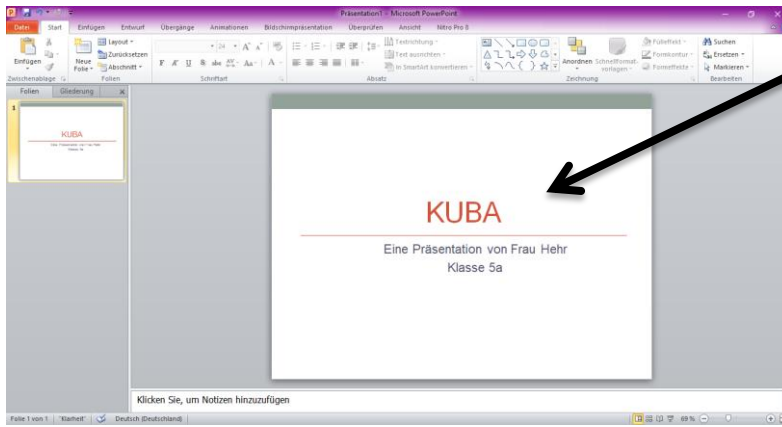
Präsentation1 - Microsoft PowerPoint

Datei Start Einfügen Entwurf Übergänge Animationen Bildschirmpräsentation Überprüfen Ansicht Nitro Pro 8

Einfügen Neue Folie Layout Zurücksetzen Abschnitt Zwischenablage Folien Schriftart Textrichtung Text ausrichten In SmartArt konvertieren Absatz Anordnen Schnellformatvorlagen Fülleffekt Formkontur Formeffekte Zeichnung Suchen Ersetzen Markieren Bearbeiten

Folien Gliederung

1

KUBA

Eine Präsentation von Frau Hehr

Klasse 5a

Klicken Sie, um Notizen hinzuzufügen

Folie 1 von 1 "Klarheit" Deutsch (Deutschland) 69 %